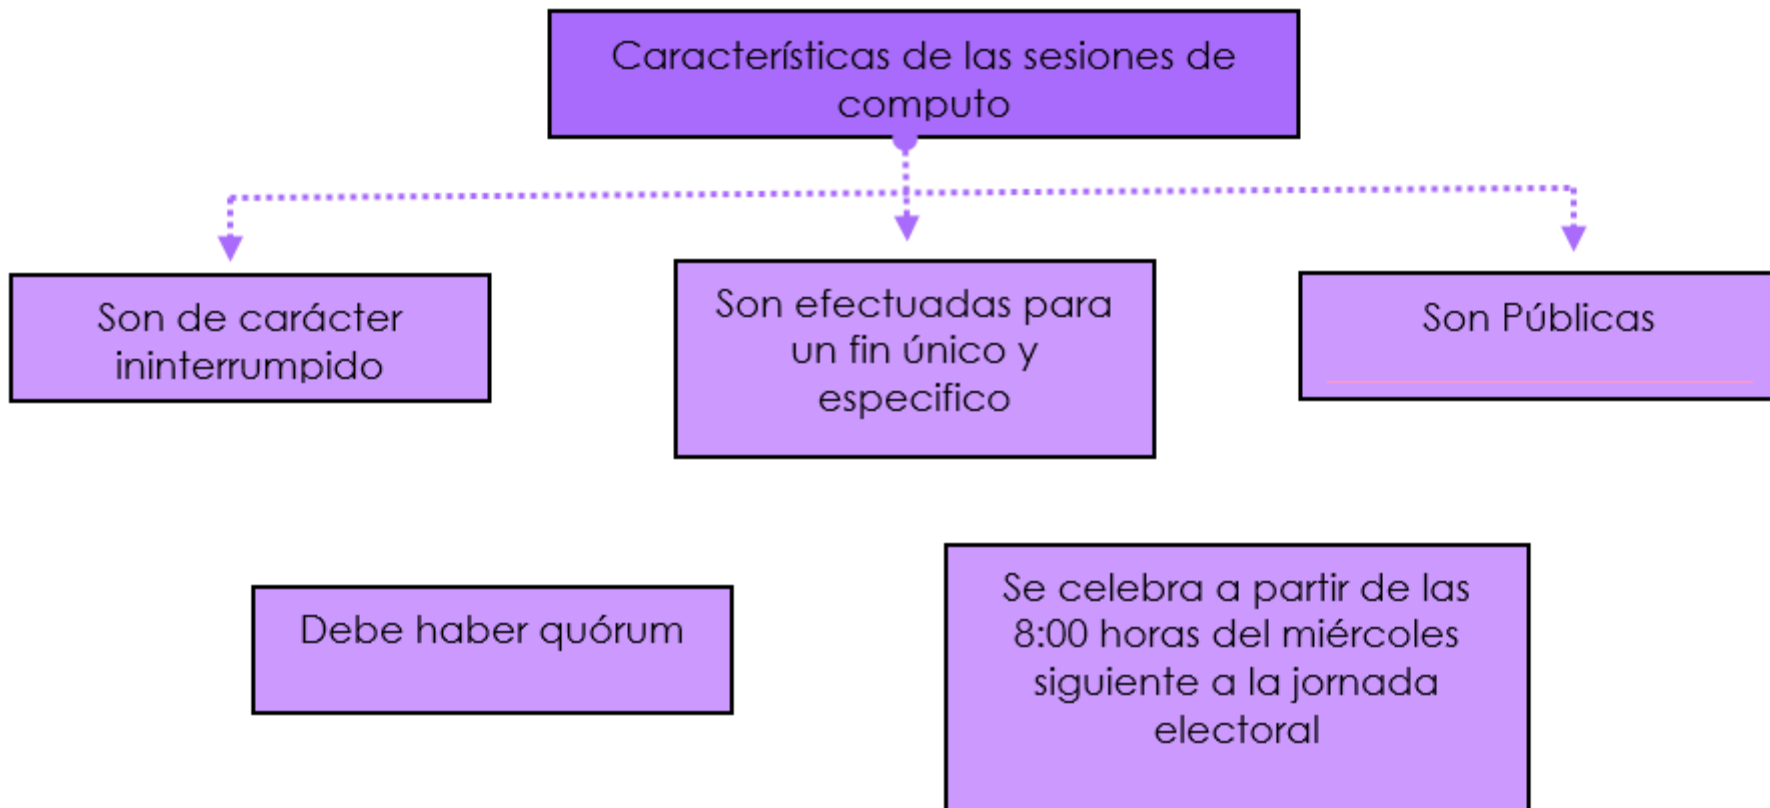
Características de las sesiones de computo

Son de carácter ininterrumpido

Son efectuadas para un fin único y especifico

Son Públicas

Debe haber quórum

Se celebra a partir de las 8:00 horas del miércoles siguiente a la jornada electoral